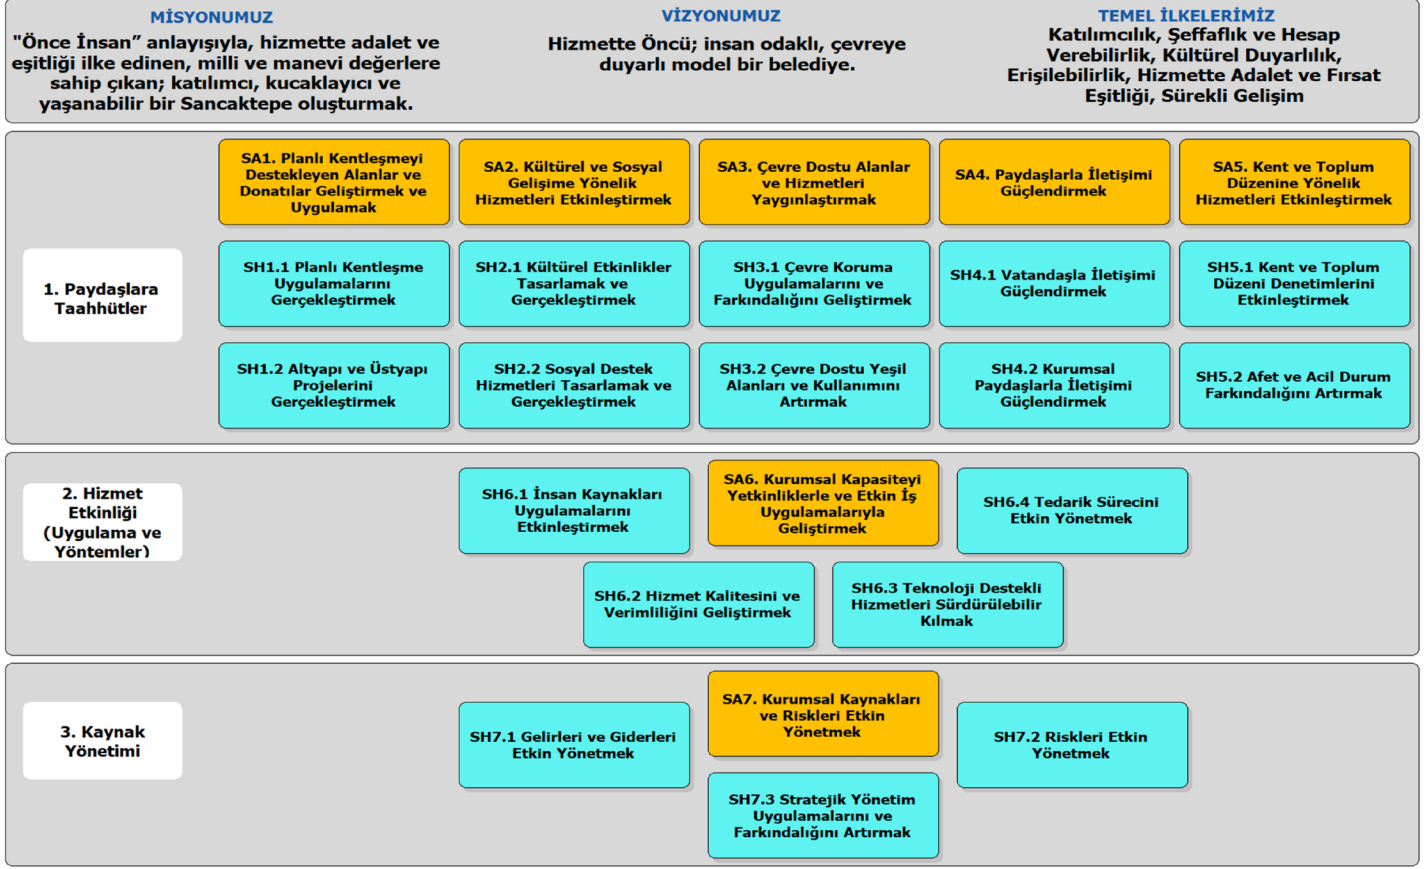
MİSYONUMUZ

"Önce İnsan" anlayışıyla, hizmette adalet ve eşitliği ilke edinen, milli ve manevi değerlere sahip çıkan; katılımcı, kucaklayıcı ve yaşanabilir bir Sancaktepe oluşturmak.

VİZYONUMUZ

Hizmette Öncü; insan odaklı, çevreye duyarlı model bir belediye.

TEMEL İLKELERİMİZ

Katılımcılık, Şeffaflık ve Hesap Verebilirlik, Kültürel Duyarlılık, Erişilebilirlik, Hizmette Adalet ve Fırsat Eşitliği, Sürekli Gelişim

1. Paydaşlara Taahhütler

SA1. Planlı Kentleşmeyi Destekleyen Alanlar ve Donatılar Geliştirmek ve Uygulamak

SA2. Kültürel ve Sosyal Gelişime Yönelik Hizmetleri Etkinleştirmek

SA3. Çevre Dostu Alanlar ve Hizmetleri Yaygınlaştırmak

SA4. Paydaşlarla İletişimi Güçlendirmek

SA5. Kent ve Toplum Düzenine Yönelik Hizmetleri Etkinleştirmek

SH1.1 Planlı Kentleşme Uygulamalarını Gerçekleştirmek

SH2.1 Kültürel Etkinlikler Tasarlamak ve Gerçekleştirmek

SH3.1 Çevre Koruma Uygulamalarını ve Farkındalığını Geliştirmek

SH4.1 Vatandaşla İletişimi Güçlendirmek

SH5.1 Kent ve Toplum Düzeni Denetimlerini Etkinleştirmek

SH1.2 Altyapı ve Üstyapı Projelerini Gerçekleştirmek

SH2.2 Sosyal Destek Hizmetleri Tasarlamak ve Gerçekleştirmek

SH3.2 Çevre Dostu Yeşil Alanları ve Kullanımını Artırmak

SH4.2 Kurumsal Paydaşlarla İletişimi Güçlendirmek

SH5.2 Afet ve Acil Durum Farkındalığını Artırmak

2. Hizmet Etkinliği (Uygulama ve Yöntemler)

SH6.1 İnsan Kaynakları Uygulamalarını Etkinleştirmek

SA6. Kurumsal Kapasiteyi Yetkinliklerle ve Etkin İş Uygulamalarıyla Geliştirmek

SH6.4 Tedarik Sürecini Etkin Yönetmek

SH6.2 Hizmet Kalitesini ve Verimliliğini Geliştirmek

SH6.3 Teknoloji Destekli Hizmetleri Sürdürülebilir Kılmak

3. Kaynak Yönetimi

SH7.1 Gelirleri ve Giderleri Etkin Yönetmek

SA7. Kurumsal Kaynakları ve Riskleri Etkin Yönetmek

SH7.2 Riskleri Etkin Yönetmek

SH7.3 Stratejik Yönetim Uygulamalarını ve Farkındalığını Artırmak